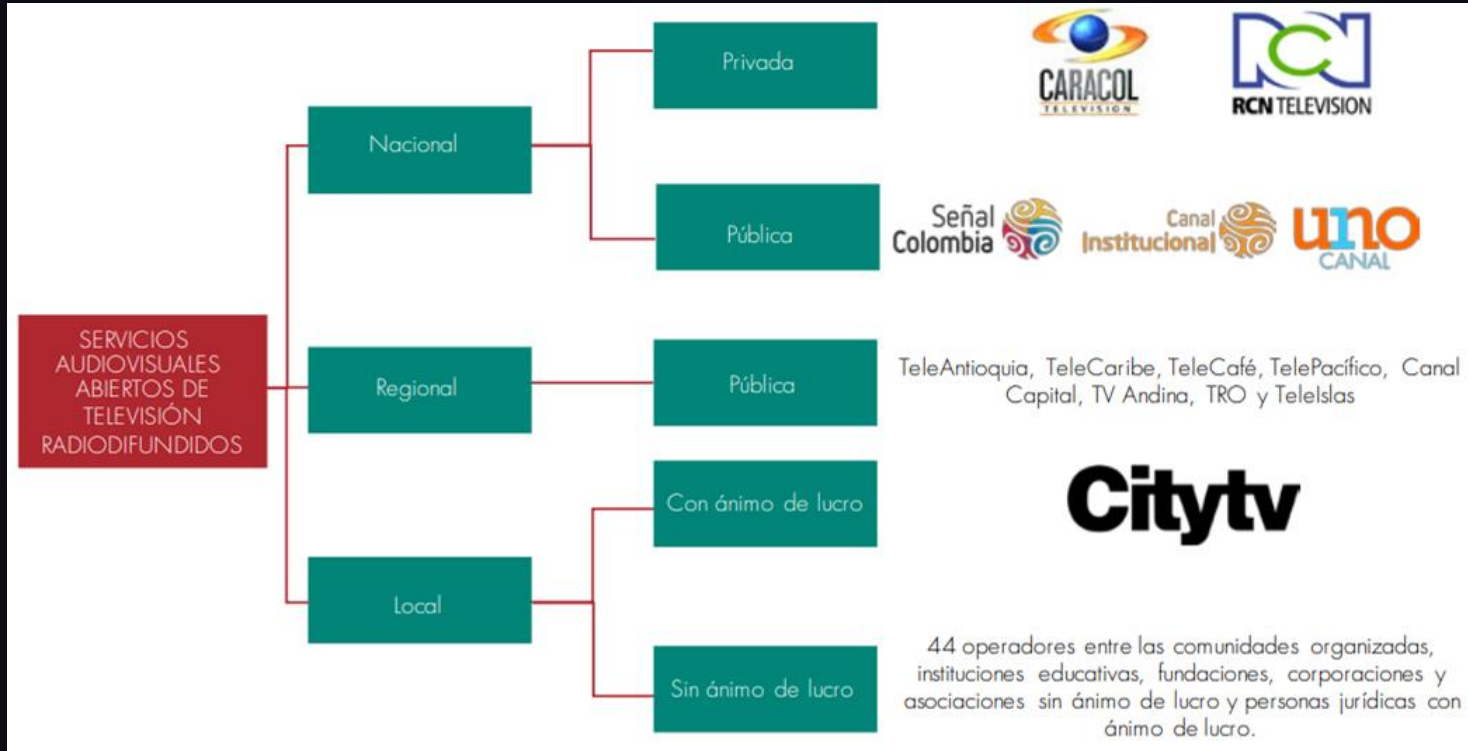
SERVICIOS AUDIOVISUALES ABIERTOS DE TELEVISIÓN RADIODIFUNDIDOS

Nacional

Privada

CARACOL TELEVISION

RCN TELEVISION

Pública

Señal Colombia

Canal Institucional

uno CANAL

Regional

Pública

TeleAntioquia, TeleCaribe, TeleCafé, TelePacífico, Canal Capital, TV Andina, TRO y TeleIslas

Local

Con ánimo de lucro

Citytv

Sin ánimo de lucro

44 operadores entre las comunidades organizadas, instituciones educativas, fundaciones, corporaciones y asociaciones sin ánimo de lucro y personas jurídicas con ánimo de lucro.